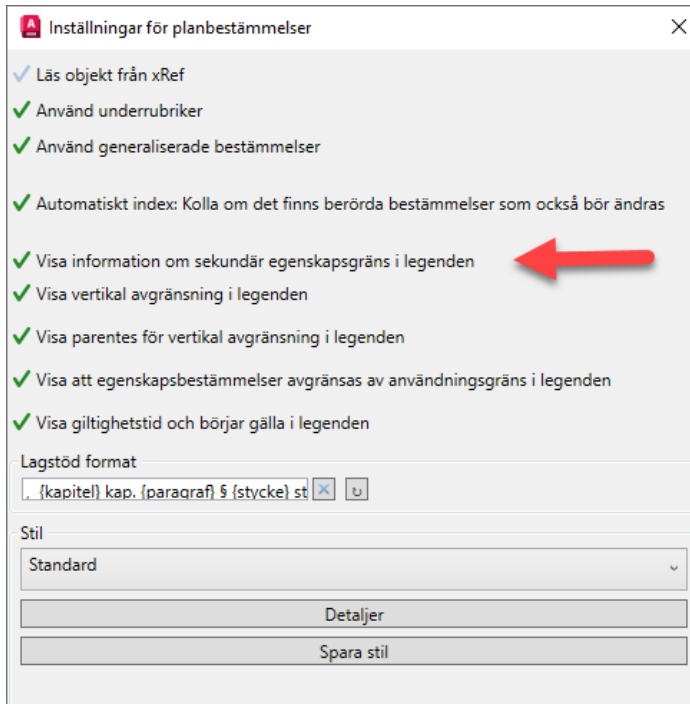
Inställningar för planbestämmelser

✓ Läs objekt från xRef
✓ Använd underrubriker
✓ Använd generaliserade bestämmelser

✓ Automatiskt index: Kolla om det finns berörda bestämmelser som också bör ändras

✓ Visa information om sekundär egenskapsgräns i legenden
✓ Visa vertikal avgränsning i legenden
✓ Visa parentes för vertikal avgränsning i legenden
✓ Visa att egenskapsbestämmelser avgränsas av användningsgräns i legenden
✓ Visa giltighetstid och börjar gälla i legenden

Lagstöd format
, {kapitel} kap. {paragraf} § {stycke} st

Stil
Standard

Detaljer

Spara stil